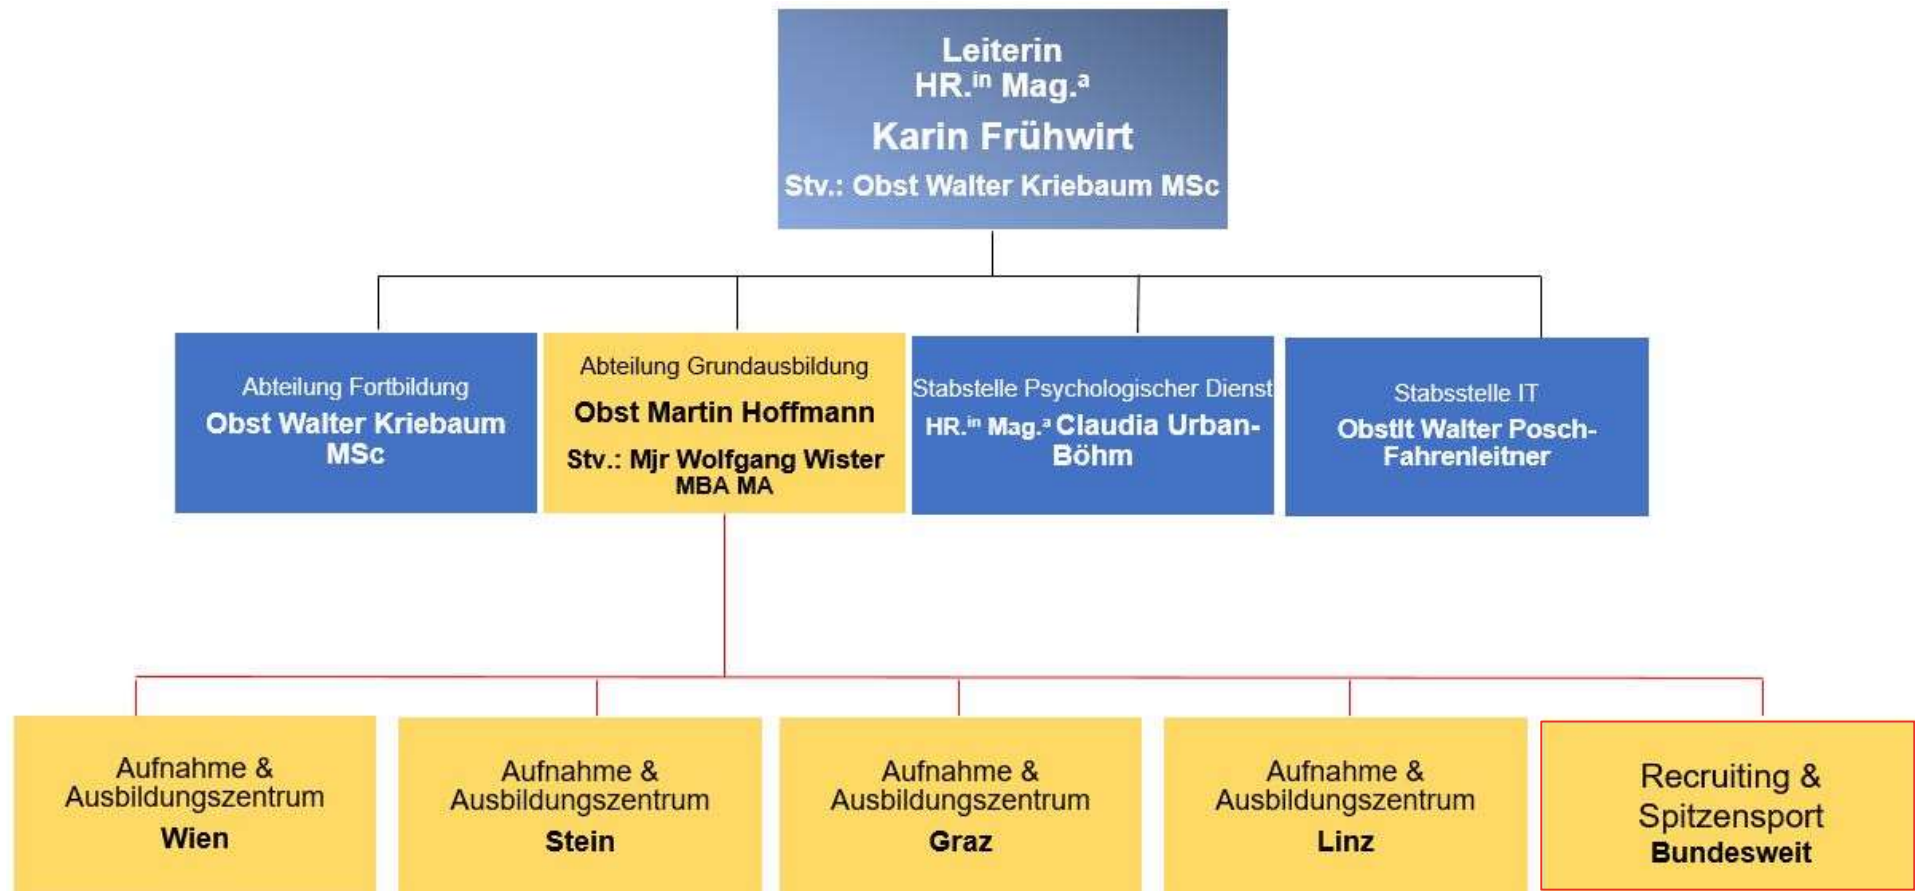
Leiterin
HR.$^{in}$ Mag.$^{a}$
Karin Frühwirt
Stv.: Obst Walter Kriebaum MSc

Abteilung Fortbildung
Obst Walter Kriebaum MSc

Abteilung Grundausbildung
Obst Martin Hoffmann
Stv.: Mjr Wolfgang Wister MBA MA

Stabstelle Psychologischer Dienst
HR.$^{in}$ Mag.$^{a}$ Claudia Urban-Böhm

Stabsstelle IT
Obstlt Walter Posch-Fahrenleitner

Aufnahme & Ausbildungszentrum
Wien

Aufnahme & Ausbildungszentrum
Stein

Aufnahme & Ausbildungszentrum
Graz

Aufnahme & Ausbildungszentrum
Linz

Recruiting & Spitzensport
Bundesweit